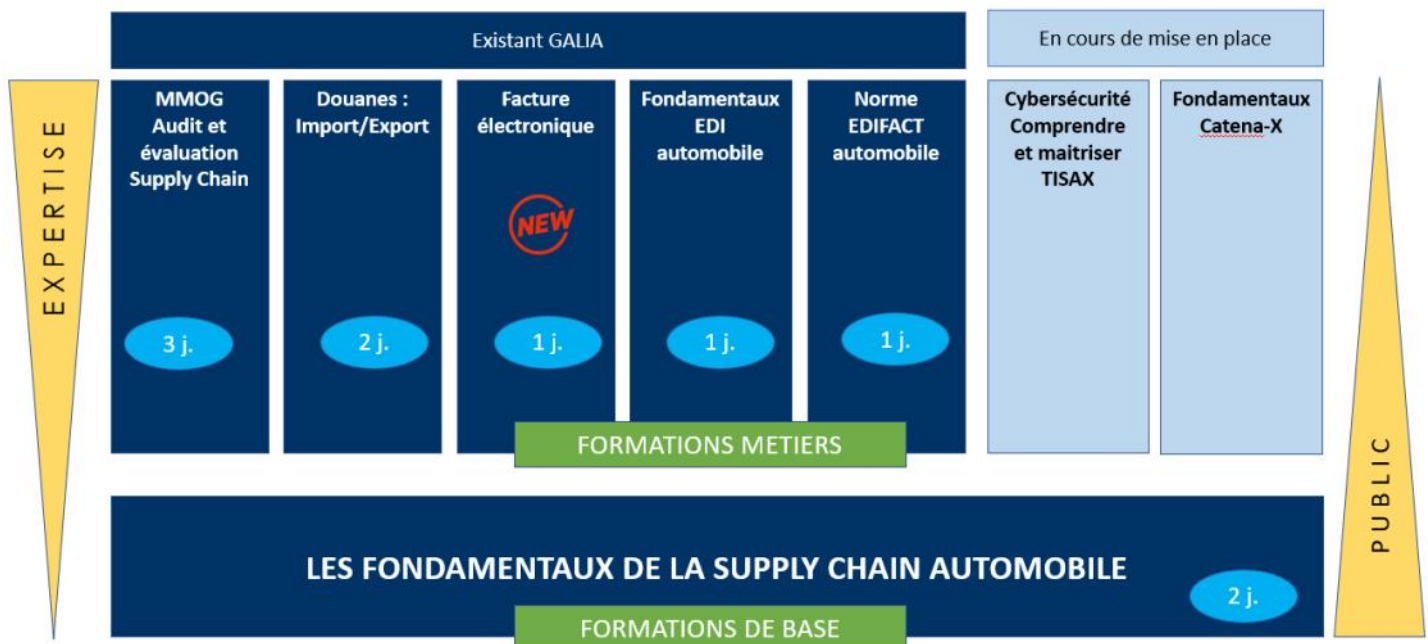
Existant GALIA

En cours de mise en place

EXPERTISE

MMOG Audit et évaluation Supply Chain

3 j.

Douanes : Import/Export

2 j.

Facture électronique

NEW

1 j.

Fondamentaux EDI automobile

1 j.

Norme EDIFACT automobile

1 j.

FORMATIONS METIERS

Cybersécurité Comprendre et maitriser TISAX

Fondamentaux Catena-X

PUBLIC

LES FONDAMENTAUX DE LA SUPPLY CHAIN AUTOMOBILE

2 j.

FORMATIONS DE BASE